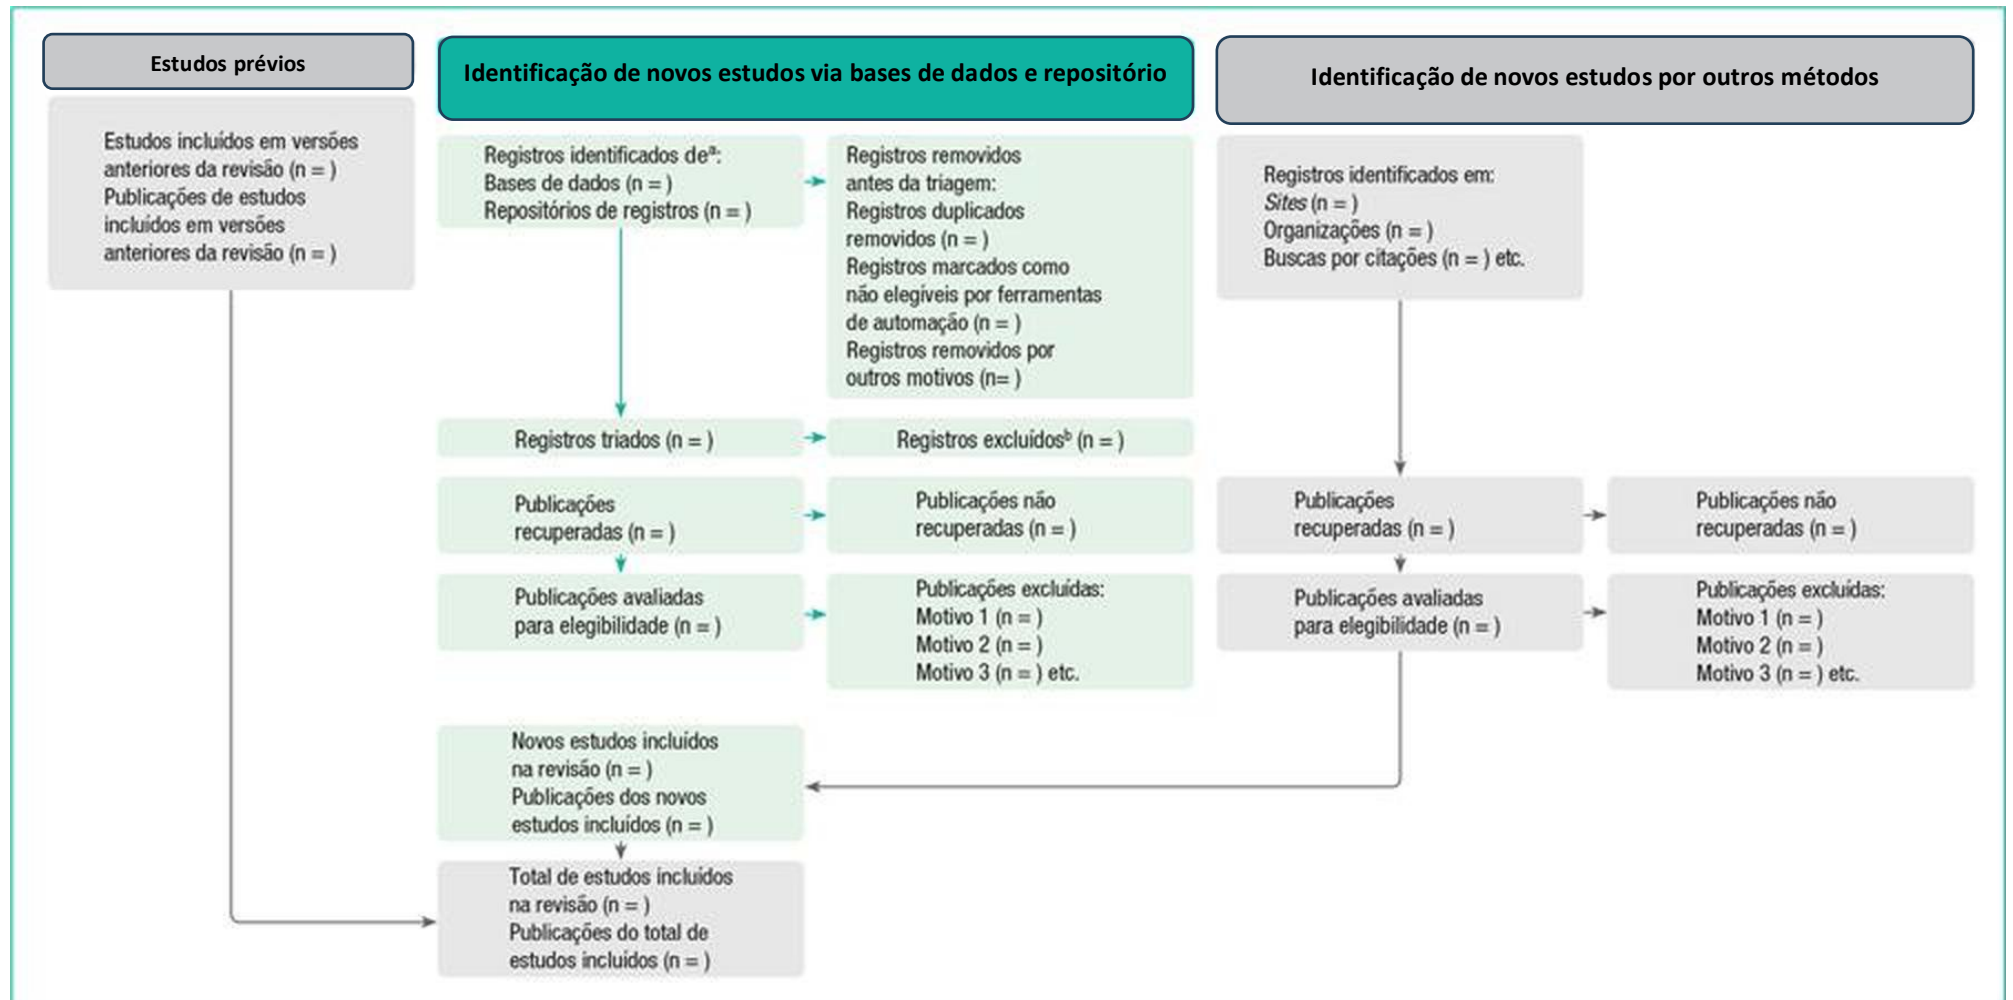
Estudos prévios

Identificação de novos estudos via bases de dados e repositório

Identificação de novos estudos por outros métodos

Estudos incluídos em versões anteriores da revisão (n = )
Publicações de estudos incluídos em versões anteriores da revisão (n = )

Registros identificados de$^a$:
Bases de dados (n = )
Repositórios de registros (n = )

Registros removidos antes da triagem:
Registros duplicados removidos (n = )
Registros marcados como não elegíveis por ferramentas de automação (n = )
Registros removidos por outros motivos (n= )

Registros identificados em:
*Sites* (n = )
Organizações (n = )
Buscas por citações (n = ) etc.

Registros triados (n = )

Registros excluídos$^b$ (n = )

Publicações recuperadas (n = )

Publicações não recuperadas (n = )

Publicações recuperadas (n = )

Publicações não recuperadas (n = )

Publicações avaliadas para elegibilidade (n = )

Publicações excluídas:
Motivo 1 (n = )
Motivo 2 (n = )
Motivo 3 (n = ) etc.

Publicações avaliadas para elegibilidade (n = )

Publicações excluídas:
Motivo 1 (n = )
Motivo 2 (n = )
Motivo 3 (n = ) etc.

Novos estudos incluídos na revisão (n = )
Publicações dos novos estudos incluídos (n = )

Total de estudos incluídos na revisão (n = )
Publicações do total de estudos incluídos (n = )